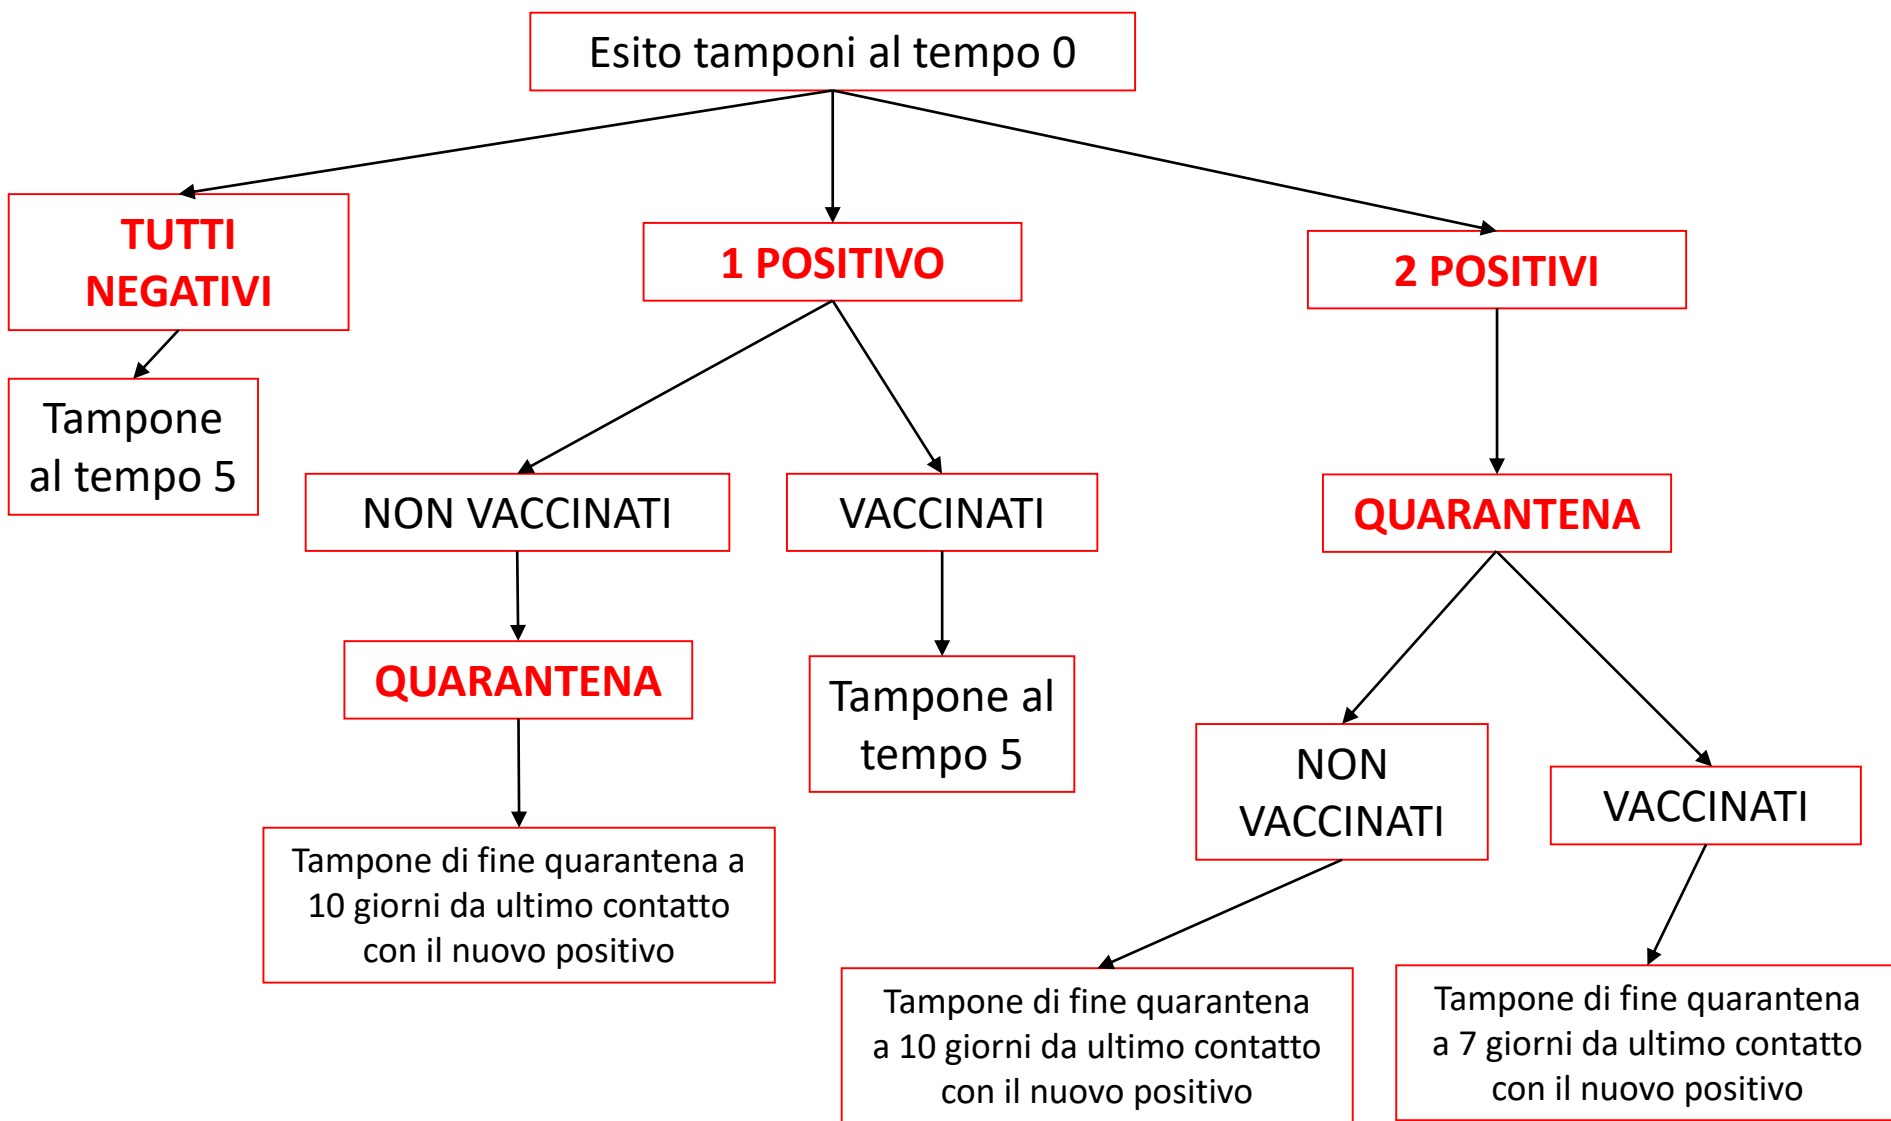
Esito tamponi al tempo 0

TUTTI NEGATIVI

Tampone al tempo 5

1 POSITIVO

NON VACCINATI

QUARANTENA

Tampone di fine quarantena a 10 giorni da ultimo contatto con il nuovo positivo

VACCINATI

Tampone al tempo 5

2 POSITIVI

QUARANTENA

NON VACCINATI

Tampone di fine quarantena a 10 giorni da ultimo contatto con il nuovo positivo

VACCINATI

Tampone di fine quarantena a 7 giorni da ultimo contatto con il nuovo positivo